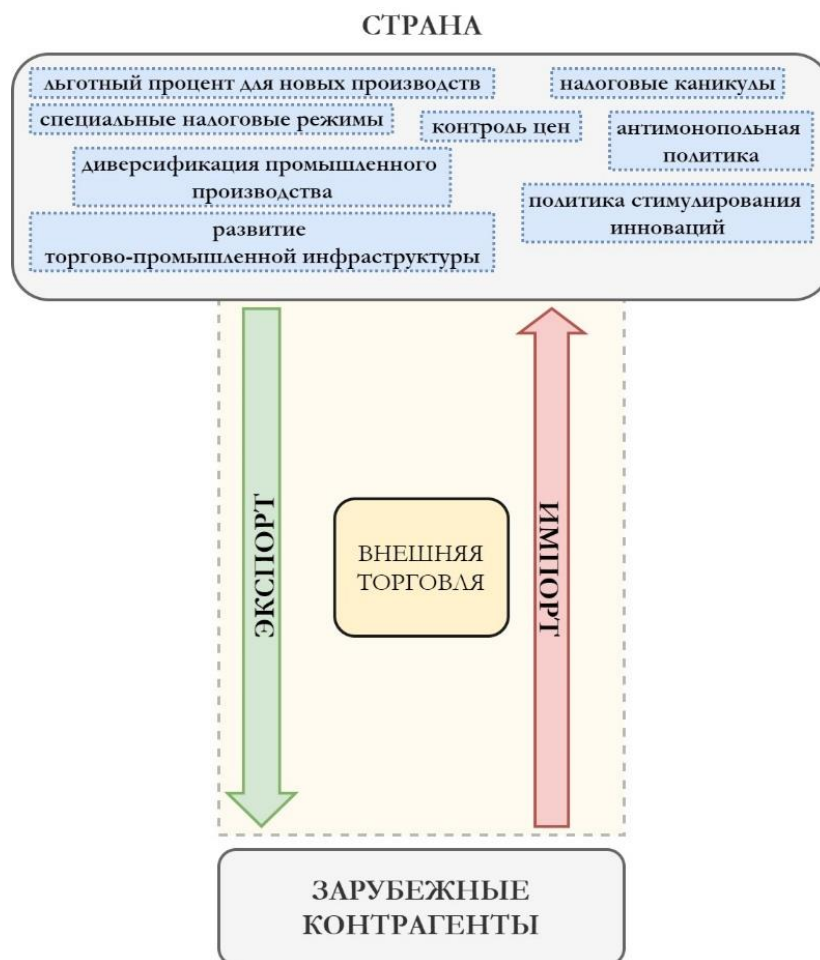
СТРАНА

льготный процент для новых производств

налоговые каникулы

специальные налоговые режимы

контроль цен

антимонопольная политика

диверсификация промышленного производства

политика стимулирования инноваций

развитие торгово-промышленной инфраструктуры

ЭКСПОРТ

ВНЕШНЯЯ ТОРГОВЛЯ

ИМПОРТ

ЗАРУБЕЖНЫЕ КОНТРАГЕНТЫ